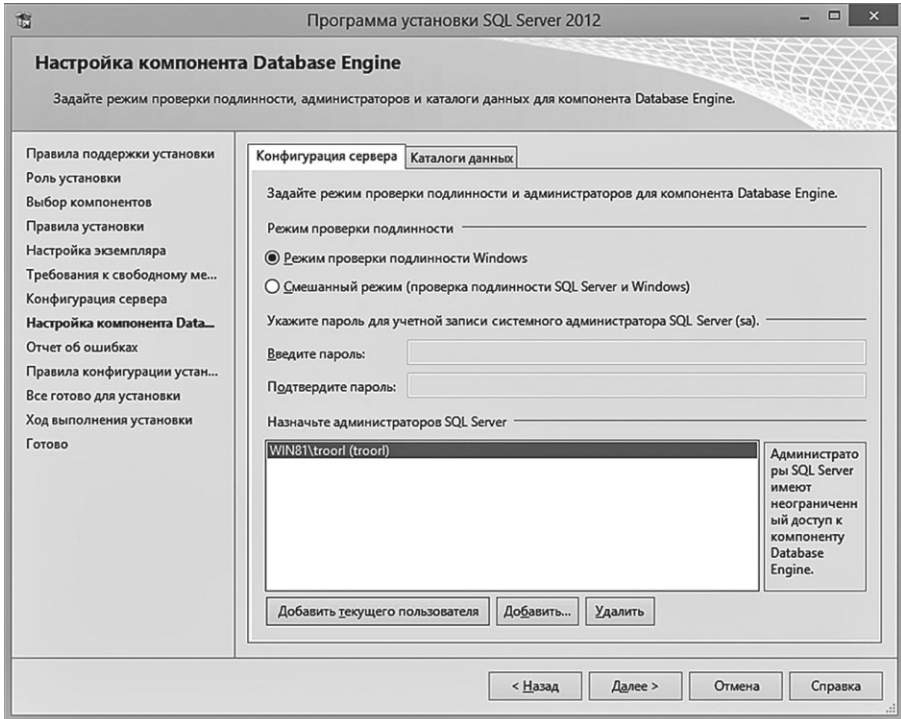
Программа установки SQL Server 2012

Настройка компонента Database Engine

Задайте режим проверки подлинности, администраторов и каталоги данных для компонента Database Engine.

Правила поддержки установки
Роль установки
Выбор компонентов
Правила установки
Настройка экземпляра
Требования к свободному ме...
Конфигурация сервера
Настройка компонента Data...
Отчет об ошибках
Правила конфигурации устан...
Все готово для установки
Ход выполнения установки
Готово

Конфигурация сервера | Каталоги данных

Задайте режим проверки подлинности и администраторов для компонента Database Engine.

Режим проверки подлинности

Режим проверки подлинности Windows

Смешанный режим (проверка подлинности SQL Server и Windows)

Укажите пароль для учетной записи системного администратора SQL Server (sa).

Введите пароль:

Подтвердите пароль:

Назначьте администраторов SQL Server

WIN81\troorl (troorl)

Администраторы SQL Server имеют неограниченный доступ к компоненту Database Engine.

Добавить текущего пользователя | Добавить... | Удалить

< Назад | Далее > | Отмена | Справка